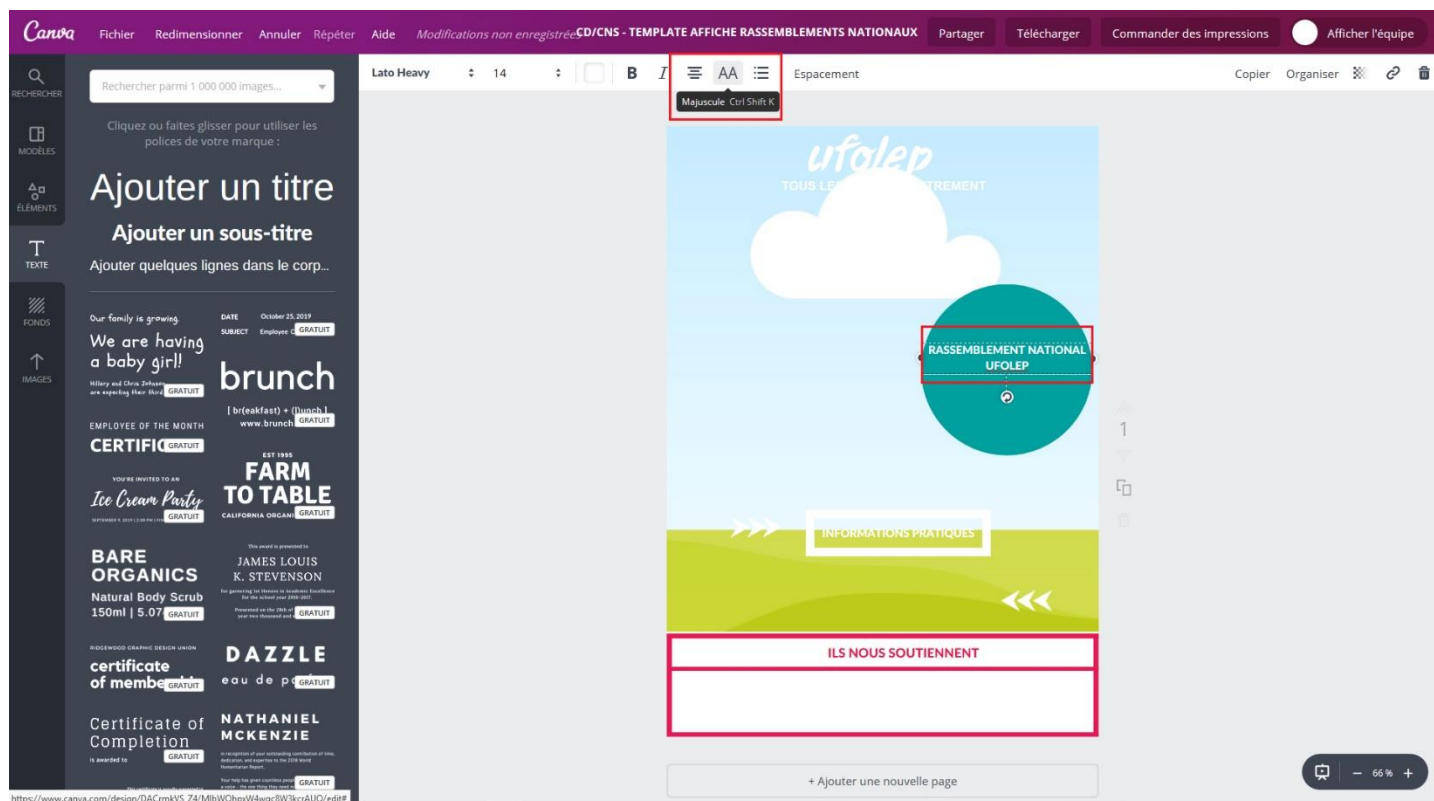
Canva Fichier Redimensionner Annuler Répéter Aide Modifications non enregistrées CD/CNS - TEMPLATE AFFICHE RASSEMBLEMENTS NATIONAUX Partager Télécharger Commander des impressions Afficher l'équipe

RECHERCHER
MODÈLES
ÉLÉMENTS
TEXTE
FONDS
IMAGES

Rechercher parmi 1 000 000 images...

Cliquez ou faites glisser pour utiliser les polices de votre marque :

Ajouter un titre
Ajouter un sous-titre
Ajouter quelques lignes dans le corp...

Our family is growing.
We are having a baby girl!
Hillary and Chris Johnson are expecting their third GRATUIT

DATE October 25, 2019
SUBJECT Employee C GRATUIT

brunch
[ br(eakfast) + (l)unch ] www.brunch GRATUIT

EMPLOYEE OF THE MONTH
CERTIFIC GRATUIT

EST 1955
FARM TO TABLE
CALIFORNIA ORGANI GRATUIT

YOU'RE INVITED TO AN
Ice Cream Party
GRATUIT

BARE ORGANICS
Natural Body Scrub
150ml | 5.07 GRATUIT

JAMES LOUIS K. STEVENSON
GRATUIT

RIDGEWOOD GRAPHIC DESIGN UNION
certificate of membe GRATUIT

DAZZLE
eau de p GRATUIT

Certificate of Completion
is awarded to GRATUIT

NATHANIEL MCKENZIE
GRATUIT

https://www.canva.com/design/DACrmkVS_Z4/MlbWOhnxW4wqc8W3kcrAUQ/edit#

Lato Heavy 14 B I AA Espacement
Majuscule Ctrl Shift K
Copier Organiser

ufolep
TOUS LE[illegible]TREMENT

RASSEMBLEMENT NATIONAL UFOLEP

INFORMATIONS PRATIQUES

ILS NOUS SOUTIENNENT

1

+ Ajouter une nouvelle page

66 %